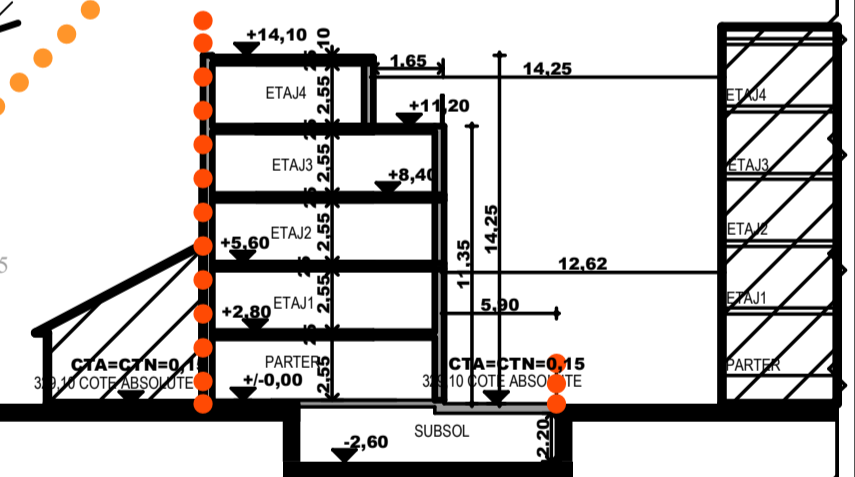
+14,10
.10
1.65
14,25
ETAJ4
2.55
.25
+11,20
ETAJ4
ETAJ3
2.55
.25
+8,40
ETAJ3
ETAJ2
2.55
+5,60
.25
14,25
11,35
ETAJ2
12,62
ETAJ1
2.55
+2,80
.25
5,90
ETAJ1
PARTER
2.55
CTA=CTN=0,1
329,10 COTE ABSOLUTE
+/-0,00
CTA=CTN=0,15
329,10 COTE ABSOLUTE
PARTER
SUBSOL
-2,60
2.20